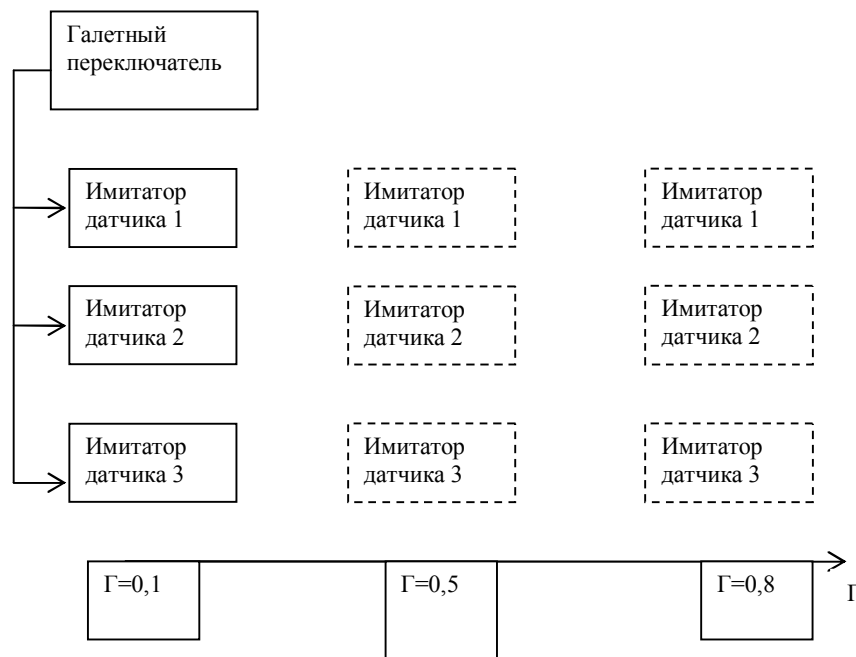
Галетный переключатель

Имитатор датчика 1

Имитатор датчика 1

Имитатор датчика 1

Имитатор датчика 2

Имитатор датчика 2

Имитатор датчика 2

Имитатор датчика 3

Имитатор датчика 3

Имитатор датчика 3

Г=0,1

Г=0,5

Г=0,8

Г